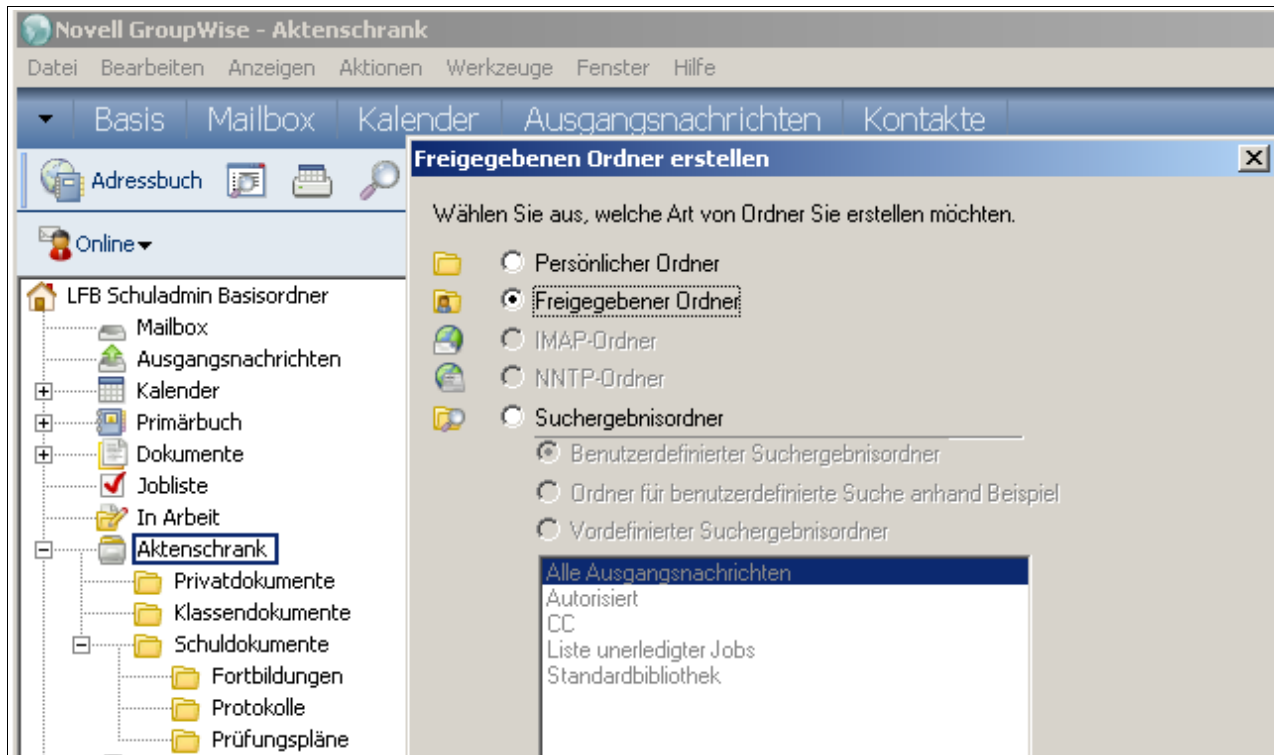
Novell GroupWise - Aktenschrank

Datei Bearbeiten Anzeigen Aktionen Werkzeuge Fenster Hilfe

Basis Mailbox Kalender Ausgangsnachrichten Kontakte

Adressbuch

Online

LFB Schuladmin Basisordner
Mailbox
Ausgangsnachrichten
Kalender
Primärbuch
Dokumente
Jobliste
In Arbeit
Aktenschrank
Privatdokumente
Klassendokumente
Schuldokumente
Fortbildungen
Protokolle
Prüfungspläne

Freigegebenen Ordner erstellen

Wählen Sie aus, welche Art von Ordner Sie erstellen möchten.

Persönlicher Ordner
Freigegebener Ordner
IMAP-Ordner
NNTP-Ordner
Suchergebnisordner
Benutzerdefinierter Suchergebnisordner
Ordner für benutzerdefinierte Suche anhand Beispiel
Vordefinierter Suchergebnisordner

Alle Ausgangsnachrichten
Autorisiert
CC
Liste unerledigter Jobs
Standardbibliothek